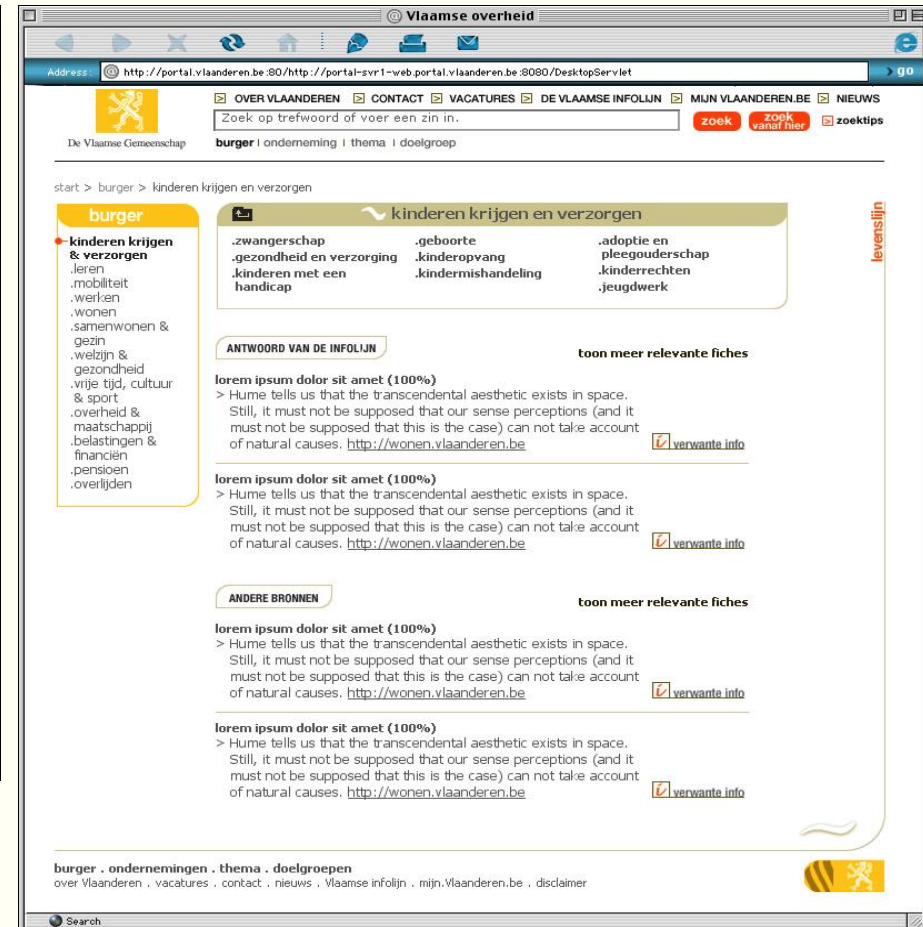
Vlaamse overheid

Address: http://portal.vlaanderen.be:80/http://portal-svr1-web.portal.vlaanderen.be:8080/DesktopServlet
go

De Vlaamse Gemeenschap

OVER VLAANDEREN CONTACT VACATURES DE VLAAMSE INFOLIJN MIJN VLAANDEREN.BE NIEUWS

Zoek op trefwoord of voer een zin in.

zoek zoek vanaf hier zoektips

burger | onderneming | thema | doelgroep

start > burger > kinderen krijgen en verzorgen

burger

kinderen krijgen & verzorgen
.leren
.mobiliteit
.werken
.wonen
.samenwonen & gezin
.welzijn & gezondheid
.vrije tijd, cultuur & sport
.overheid & maatschappij
.belastingen & financiën
.pensioen
.overlijden

kinderen krijgen en verzorgen

.zwangerschap
.gezondheid en verzorging
.kinderen met een handicap
.geboorte
.kinderopvang
.kindermishandeling
.adoptie en pleegouderschap
.kinderrechten
.jeugdwerk

levenslijn

ANTWOORD VAN DE INFOLIJN

toon meer relevante fiches

lorem ipsum dolor sit amet (100%)
> Hume tells us that the transcendental aesthetic exists in space. Still, it must not be supposed that our sense perceptions (and it must not be supposed that this is the case) can not take account of natural causes. http://wonen.vlaanderen.be
verwante info

lorem ipsum dolor sit amet (100%)
> Hume tells us that the transcendental aesthetic exists in space. Still, it must not be supposed that our sense perceptions (and it must not be supposed that this is the case) can not take account of natural causes. http://wonen.vlaanderen.be
verwante info

ANDERE BRONNEN

toon meer relevante fiches

lorem ipsum dolor sit amet (100%)
> Hume tells us that the transcendental aesthetic exists in space. Still, it must not be supposed that our sense perceptions (and it must not be supposed that this is the case) can not take account of natural causes. http://wonen.vlaanderen.be
verwante info

lorem ipsum dolor sit amet (100%)
> Hume tells us that the transcendental aesthetic exists in space. Still, it must not be supposed that our sense perceptions (and it must not be supposed that this is the case) can not take account of natural causes. http://wonen.vlaanderen.be
verwante info

burger . ondernemingen . thema . doelgroepen
over Vlaanderen . vacatures . contact . nieuws . Vlaamse infolijn . mijn.Vlaanderen.be . disclaimer

Search